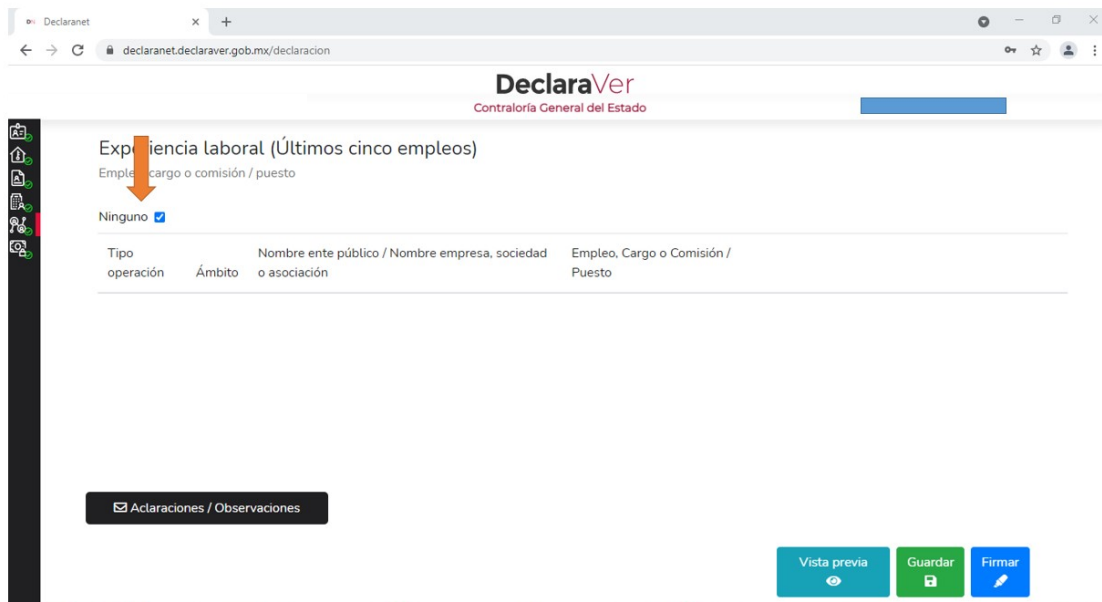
Declaranet × +

declaranet.declaraver.gob.mx/declaracion

DeclaraVer
Contraloría General del Estado

Exp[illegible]iencia laboral (Últimos cinco empleos)
Emple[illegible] cargo o comisión / puesto

Ninguno

| Tipo operación | Ámbito | Nombre ente público / Nombre empresa, sociedad o asociación | Empleo, Cargo o Comisión / Puesto |
|---|---|---|---|

Aclaraciones / Observaciones

Vista previa
Guardar
Firmar